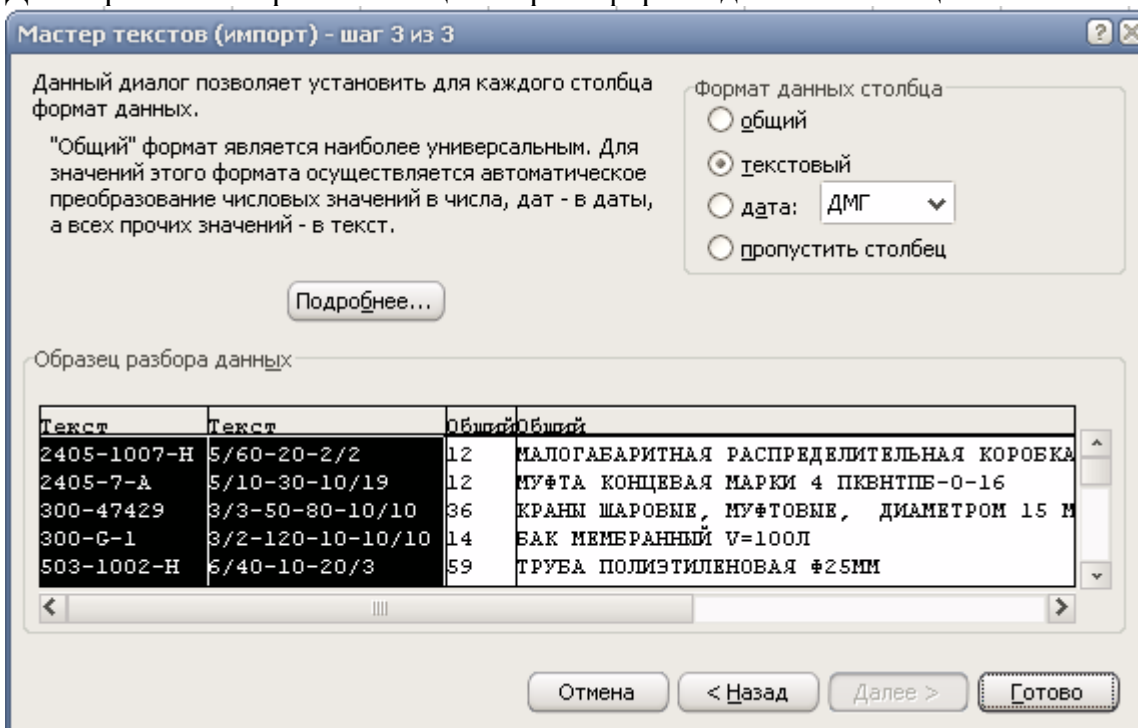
Мастер текстов (импорт) - шаг 3 из 3

Данный диалог позволяет установить для каждого столбца формат данных.

"Общий" формат является наиболее универсальным. Для значений этого формата осуществляется автоматическое преобразование числовых значений в числа, дат - в даты, а всех прочих значений - в текст.

Формат данных столбца
общий
текстовый
дата: ДМГ
пропустить столбец

Подробнее...

Образец разбора данных

| Текст | Текст | Общий | Общий |
|---|---|---|---|
| 2405-1007-Н | 5/60-20-2/2 | 12 | МАЛОГАБАРИТНАЯ РАСПРЕДЕЛИТЕЛЬНАЯ КОРОБКА |
| 2405-7-А | 5/10-30-10/19 | 12 | МУФТА КОНЦЕВАЯ МАРКИ 4 ПКВНТПБ-0-16 |
| 300-47429 | 3/3-50-80-10/10 | 36 | КРАНЫ ШАРОВЫЕ, МУФТОВЫЕ, ДИАМЕТРОМ 15 М |
| 300-G-1 | 3/2-120-10-10/10 | 14 | БАК МЕМБРАННЫЙ V=100Л |
| 503-1002-Н | 6/40-10-20/3 | 59 | ТРУБА ПОЛИЭТИЛЕНОВАЯ Ф25ММ |

Отмена | < Назад | Далее > | Готово